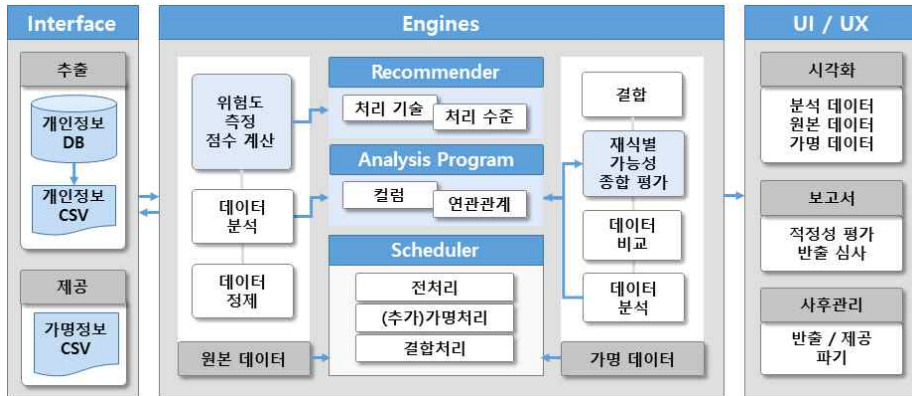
Interface

추출

개인정보 DB

개인정보 CSV

제공

가명정보 CSV

Engines

위험도 측정 점수 계산

데이터 분석

데이터 정제

원본 데이터

Recommender

처리 기술

처리 수준

Analysis Program

컬럼

연관관계

Scheduler

전처리

(추가)가명처리

결합처리

결합

재식별 가능성 종합 평가

데이터 비교

데이터 분석

가명 데이터

UI / UX

시각화

분석 데이터 원본 데이터 가명 데이터

보고서

적정성 평가 반출 심사

사후관리

반출 / 제공 파기